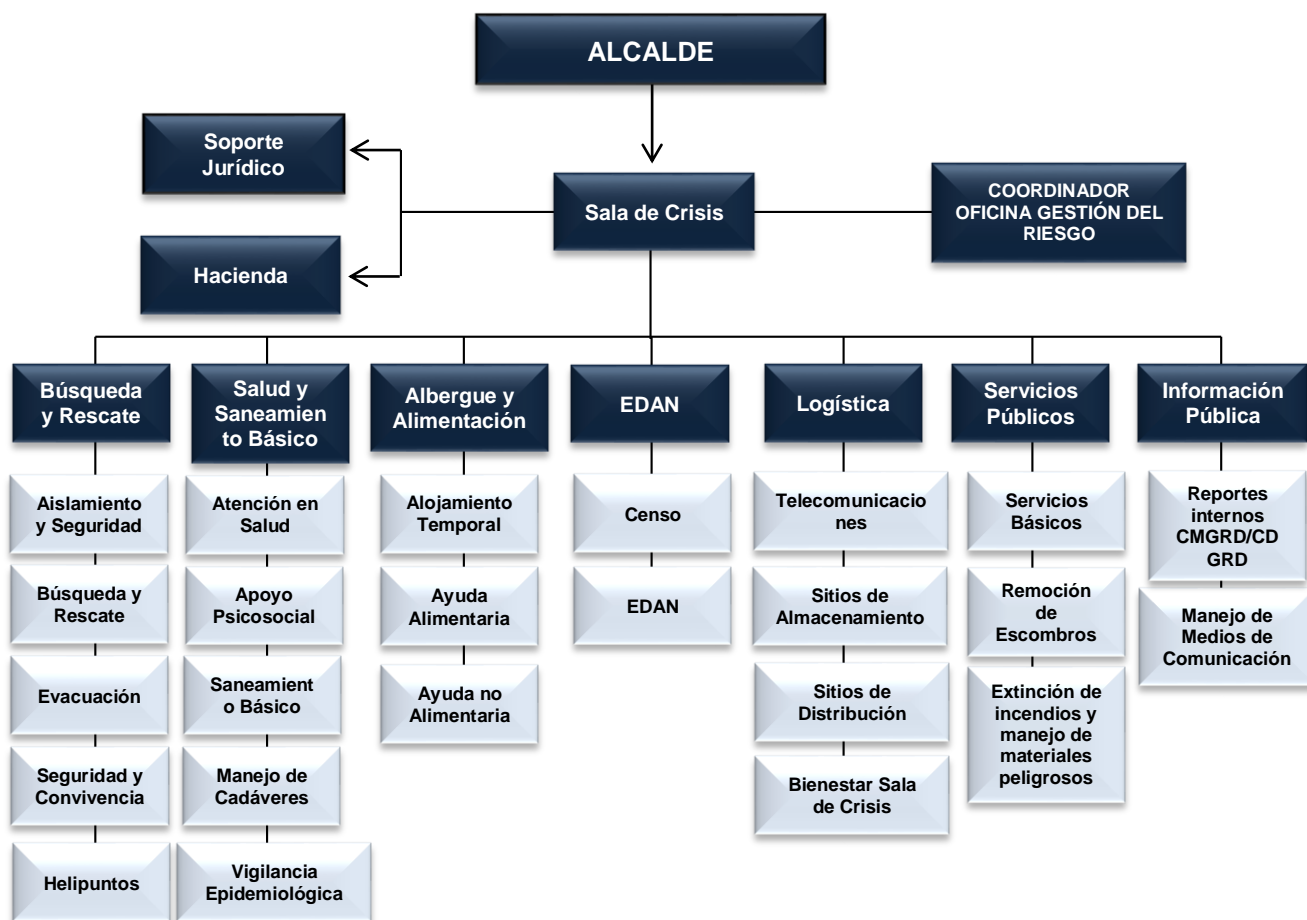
ALCALDE

Soporte Jurídico

Sala de Crisis

COORDINADOR OFICINA GESTIÓN DEL RIESGO

Hacienda

Búsqueda y Rescate

Aislamiento y Seguridad

Búsqueda y Rescate

Evacuación

Seguridad y Convivencia

Helipuntos

Salud y Saneamien to Básico

Atención en Salud

Apoyo Psicosocial

Saneamient o Básico

Manejo de Cadáveres

Vigilancia Epidemiológica

Albergue y Alimentación

Alojamiento Temporal

Ayuda Alimentaria

Ayuda no Alimentaria

EDAN

Censo

EDAN

Logística

Telecomunicacio nes

Sitios de Almacenamiento

Sitios de Distribución

Bienestar Sala de Crisis

Servicios Públicos

Servicios Básicos

Remoción de Escombros

Extinción de incendios y manejo de materiales peligrosos

Información Pública

Reportes internos CMGRD/CD GRD

Manejo de Medios de Comunicación